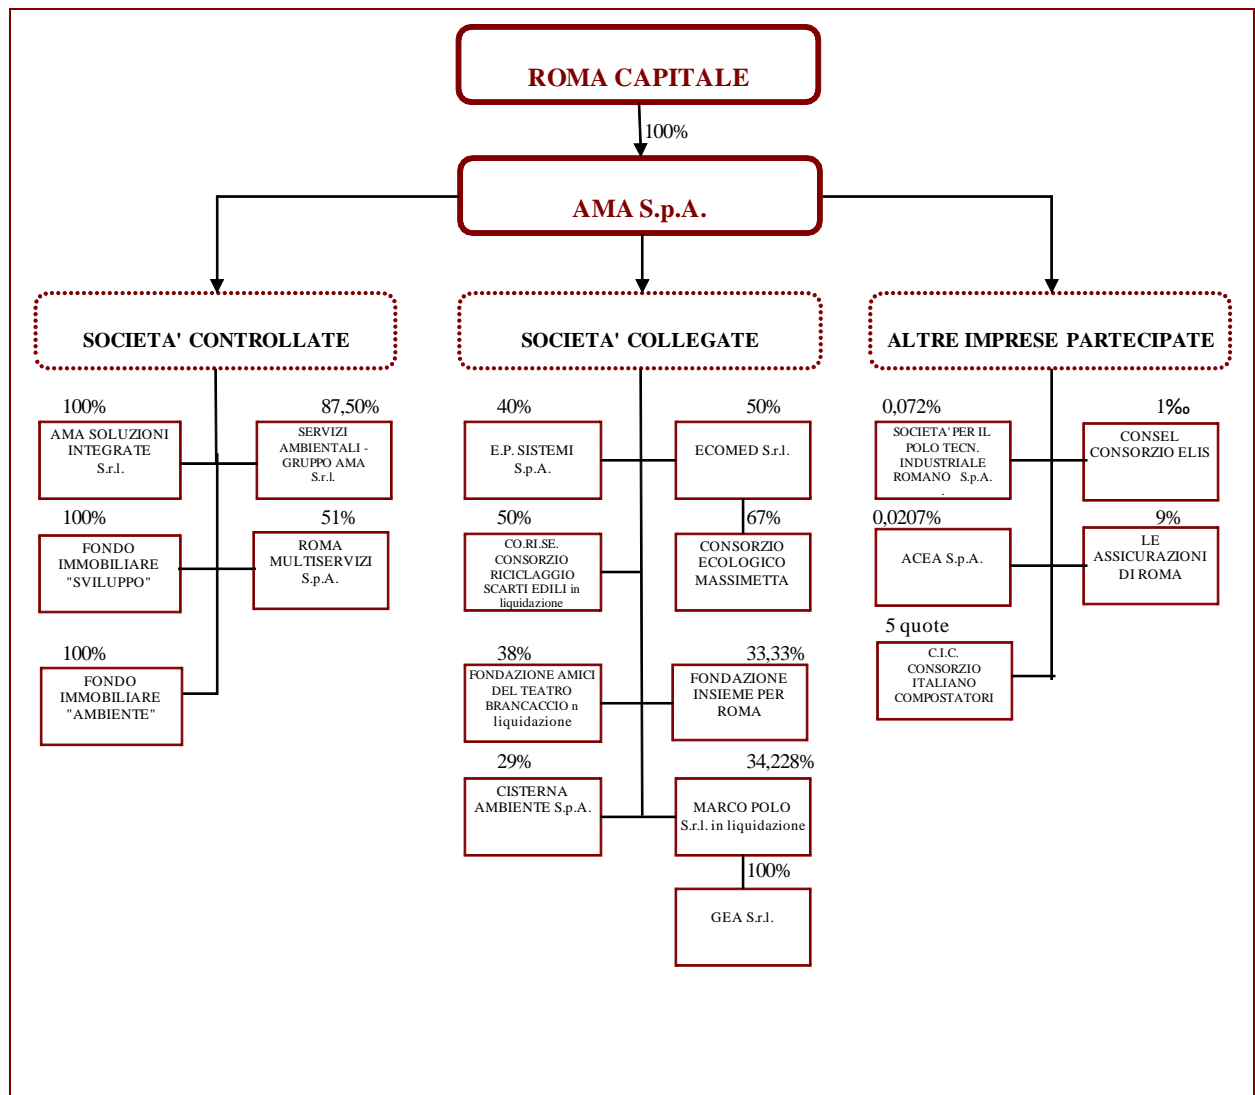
ROMA CAPITALE

100%

AMA S.p.A.

SOCIETA' CONTROLLATE

SOCIETA' COLLEGATE

ALTRE IMPRESE PARTECIPATE

100%
AMA SOLUZIONI INTEGRATE S.r.l.

87,50%
SERVIZI AMBIENTALI - GRUPPO AMA S.r.l.

100%
FONDO IMMOBILIARE "SVILUPPO"

51%
ROMA MULTISERVIZI S.p.A.

100%
FONDO IMMOBILIARE "AMBIENTE"

40%
E.P. SISTEMI S.p.A.

50%
ECOMED S.r.l.

67%
CONSORZIO ECOLOGICO MASSIMETTA

50%
CO.RI.SE. CONSORZIO RICICLAGGIO SCARTI EDILI in liquidazione

38%
FONDAZIONE AMICI DEL TEATRO BRANCACCIO n liquidazione

33,33%
FONDAZIONE INSIEME PER ROMA

29%
CISTERNA AMBIENTE S.p.A.

34,228%
MARCO POLO S.r.l. in liquidazione

100%
GEA S.r.l.

0,072%
SOCIETA' PER IL POLO TECN. INDUSTRIALE ROMANO S.p.A.

1‰
CONSEL CONSORZIO ELIS

0,0207%
ACEA S.p.A.

9%
LE ASSICURAZIONI DI ROMA

5 quote
C.I.C. CONSORZIO ITALIANO COMPOSTATORI